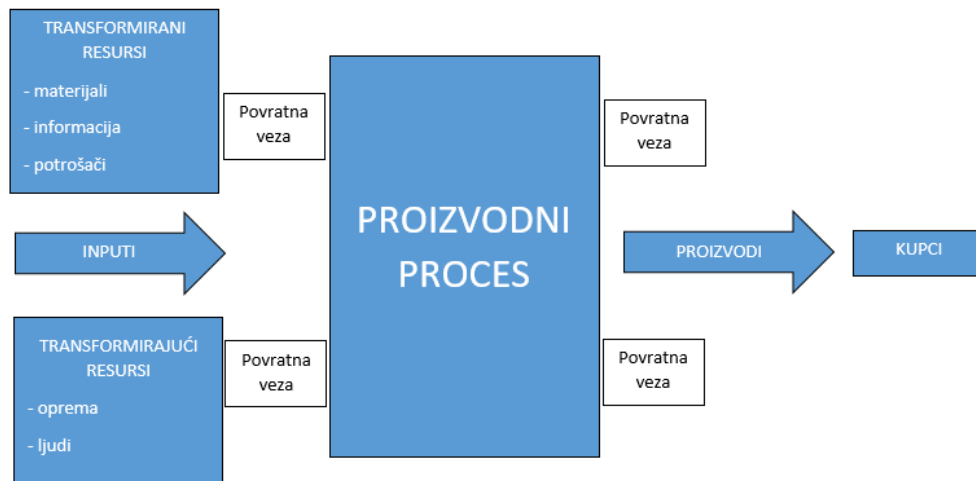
TRANSFORMIRANI RESURSI

- materijali

- informacija

- potrošači

Povratna veza

PROIZVODNI PROCES

Povratna veza

INPUTI

PROIZVODI

KUPCI

TRANSFORMIRAJUĆI RESURSI

- oprema

- ljudi

Povratna veza

Povratna veza